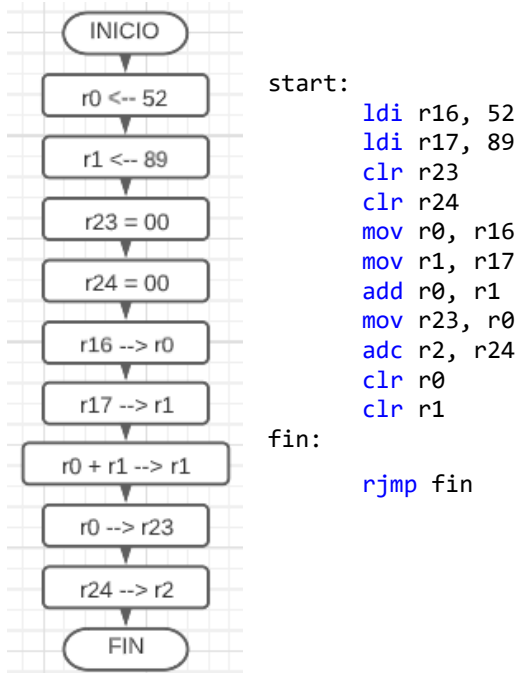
INICIO

r0 <-- 52

r1 <-- 89

r23 = 00

r24 = 00

r16 --> r0

r17 --> r1

r0 + r1 --> r1

r0 --> r23

r24 --> r2

FIN

start:
ldi r16, 52
ldi r17, 89
clr r23
clr r24
mov r0, r16
mov r1, r17
add r0, r1
mov r23, r0
adc r2, r24
clr r0
clr r1
fin:

rjmp fin